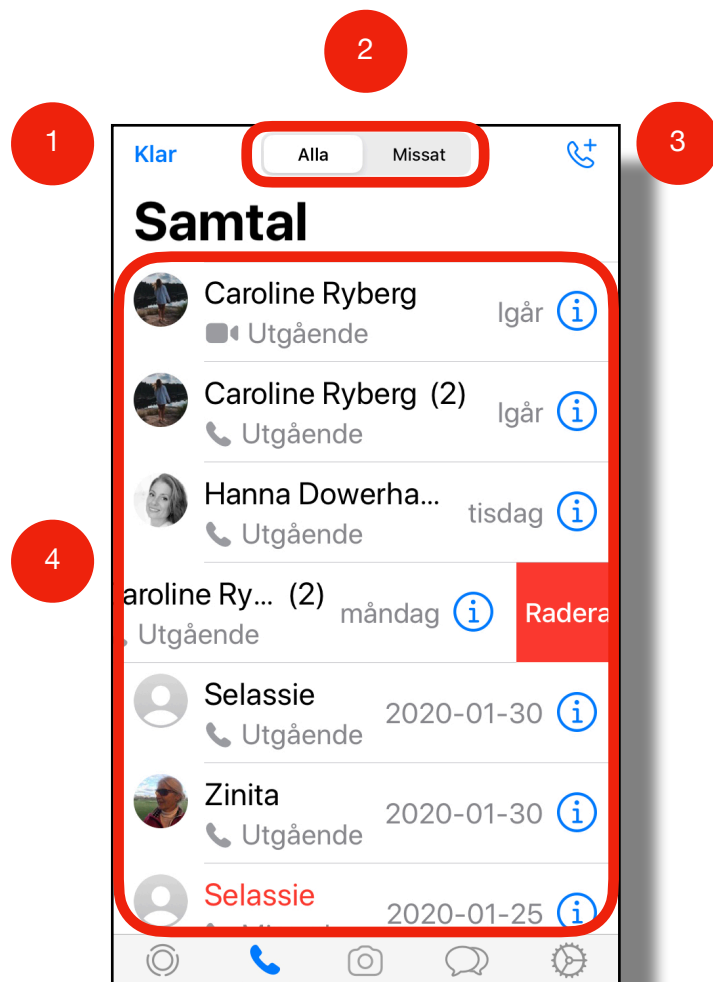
2

1

Klar

Alla

Missat

3

Samtal

Caroline Ryberg
Utgående
Igår

Caroline Ryberg (2)
Utgående
Igår

Hanna Dowerha...
Utgående
tisdag

4

aroline Ry... (2)
Utgående
måndag

Radera

Selassie
Utgående
2020-01-30

Zinita
Utgående
2020-01-30

Selassie
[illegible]
2020-01-25